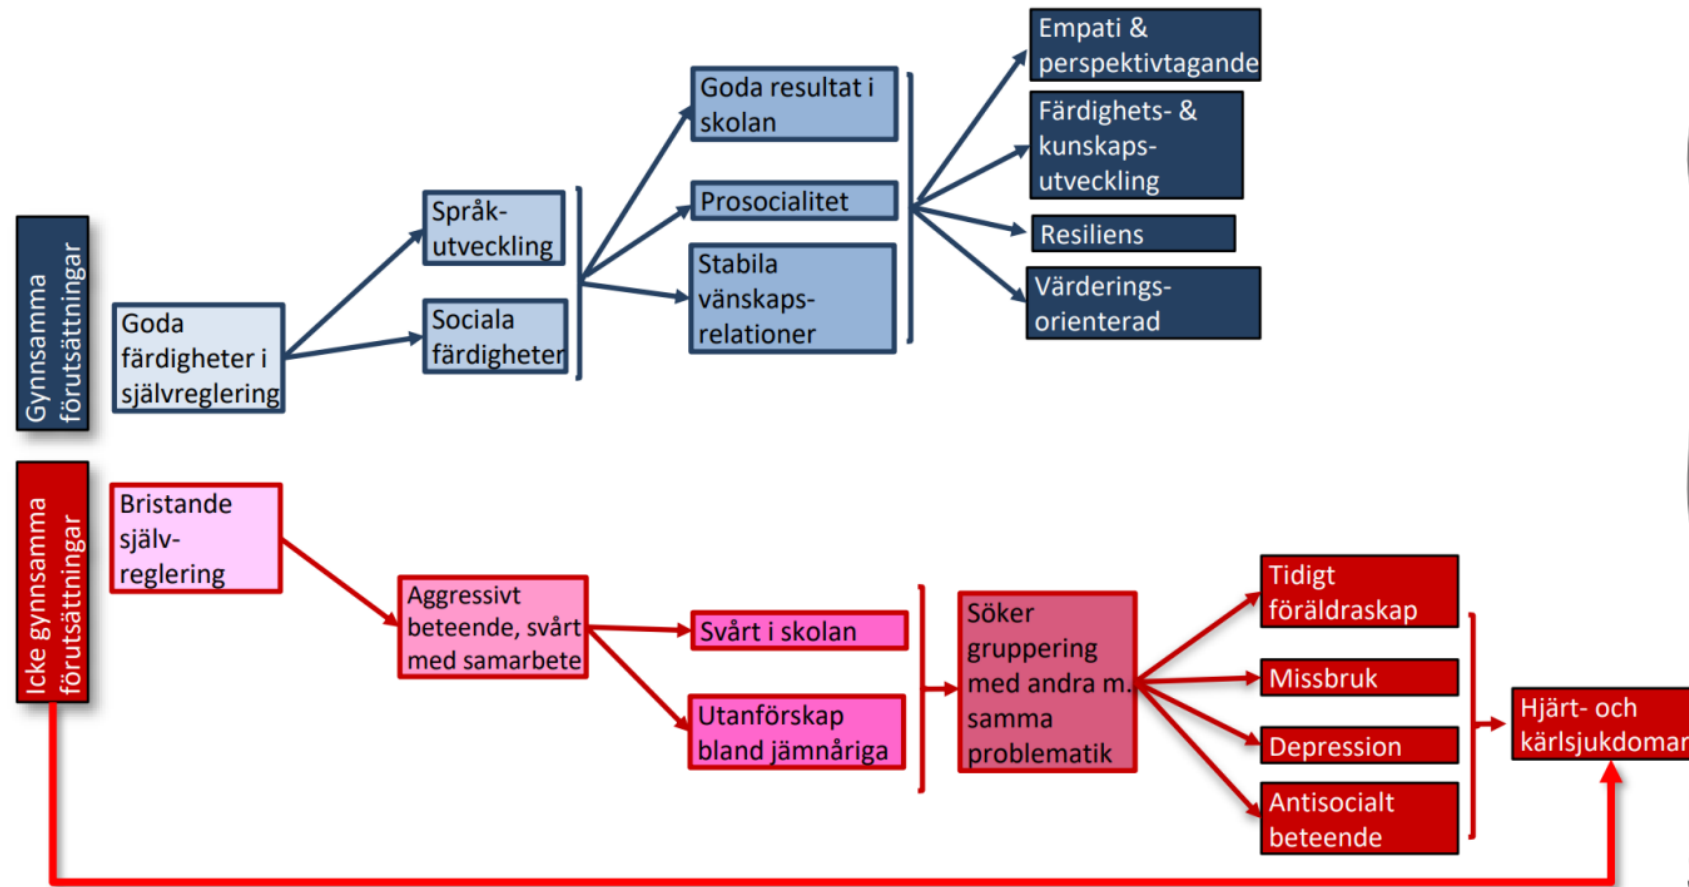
Gynnsamma förutsättningar

Goda färdigheter i självreglering

Språkutveckling

Sociala färdigheter

Goda resultat i skolan

Prosocialitet

Stabila vänskapsrelationer

Empati & perspektivtagande

Färdighets- & kunskapsutveckling

Resiliens

Värderingsorienterad

Icke gynnsamma förutsättningar

Bristande självreglering

Aggressivt beteende, svårt med samarbete

Svårt i skolan

Utanförskap bland jämnåriga

Söker gruppering med andra m. samma problematik

Tidigt föräldraskap

Missbruk

Depression

Antisocialt beteende

Hjärt- och kärlsjukdomar